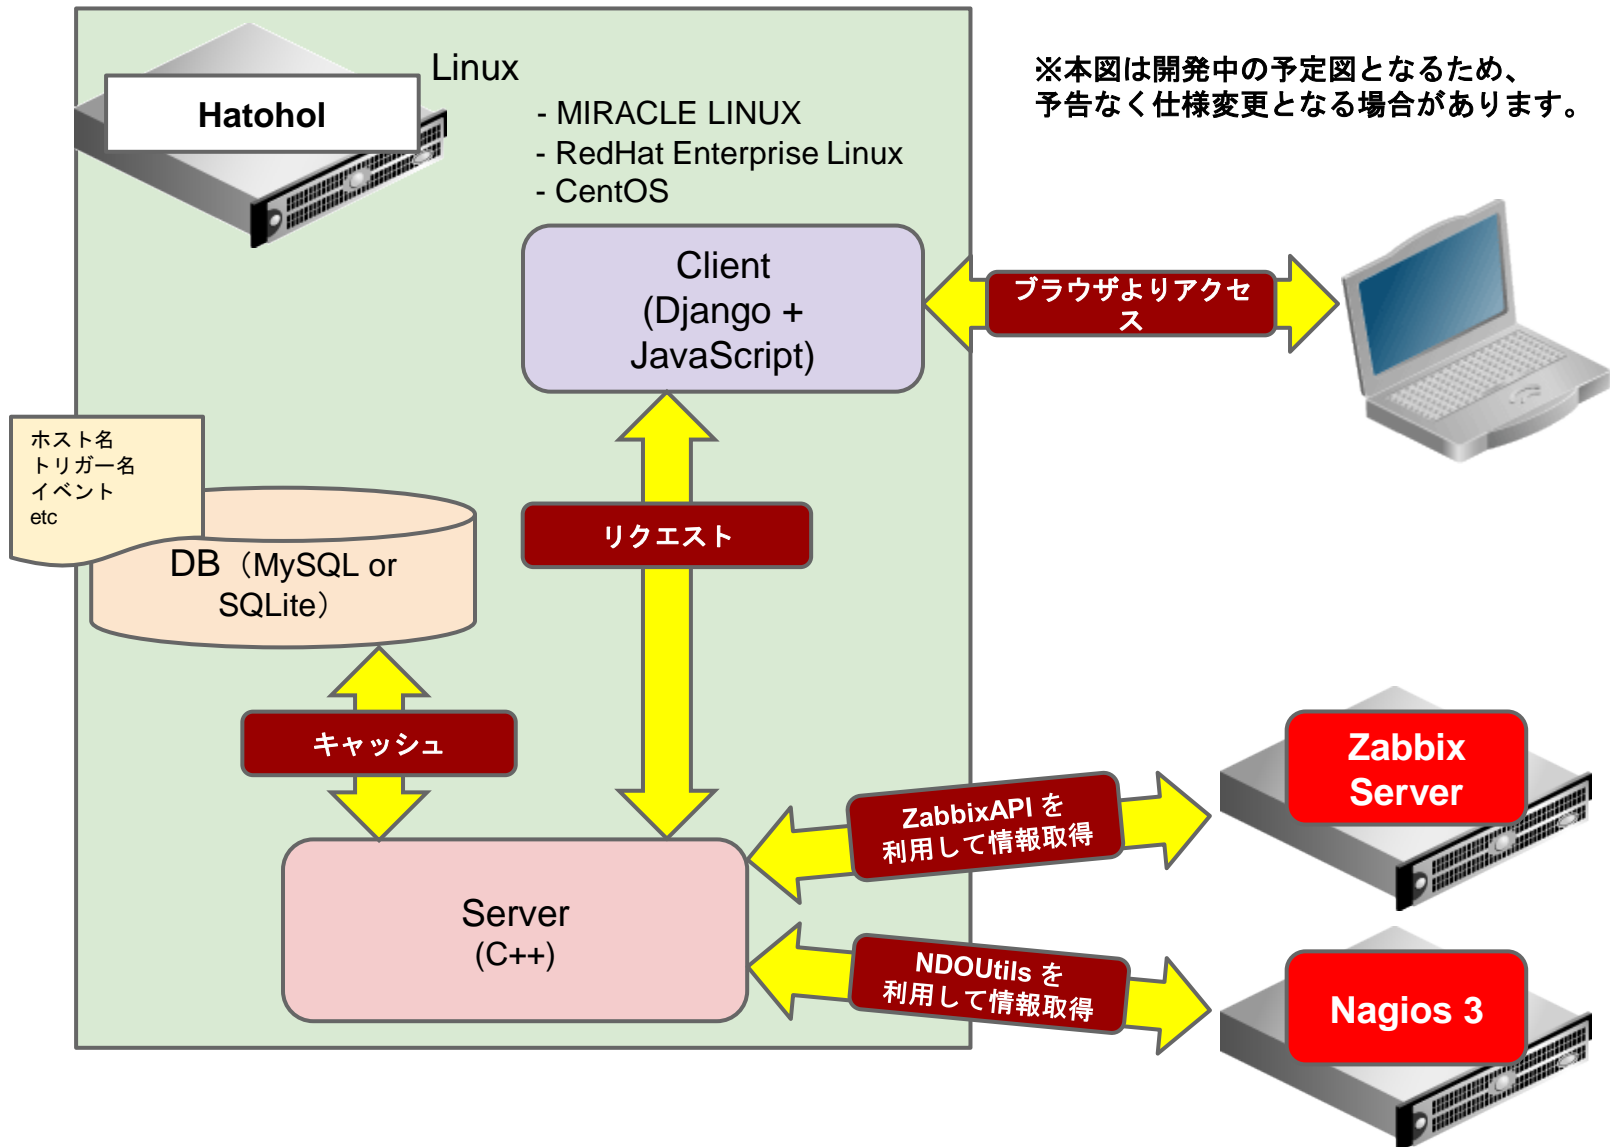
Hatohol

Linux

- MIRACLE LINUX
- RedHat Enterprise Linux
- CentOS

※本図は開発中の予定図となるため、
予告なく仕様変更となる場合があります。

Client
(Django +
JavaScript)

ブラウザよりアクセス

ホスト名
トリガー名
イベント
etc

DB（MySQL or SQLite）

リクエスト

キャッシュ

Server
(C++)

ZabbixAPI を
利用して情報取得

Zabbix
Server

NDOUtils を
利用して情報取得

Nagios 3